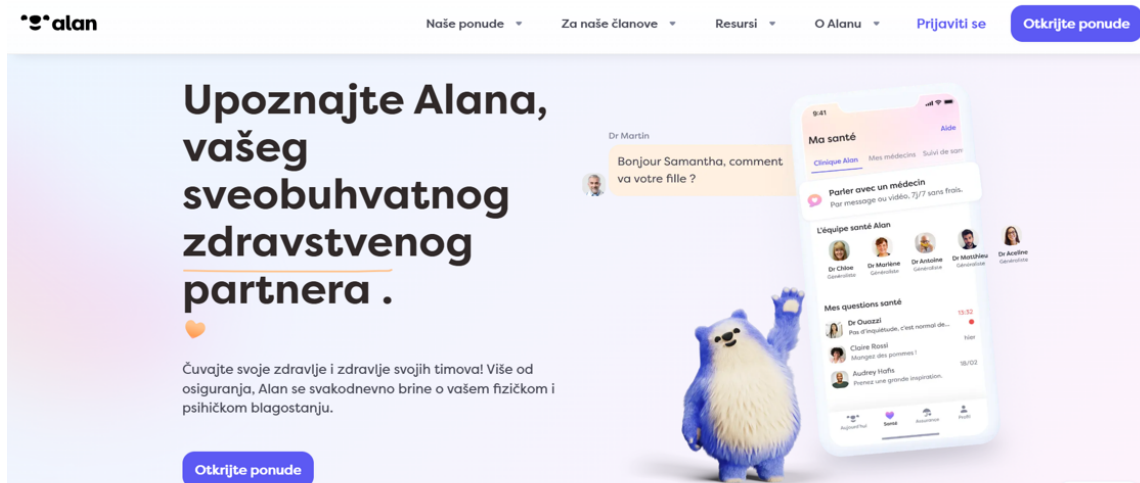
alan

Naše ponude Za naše članove Resursi O Alanu Prijaviti se Otkrijte ponude

Upoznajte Alana, vašeg sveobuhvatnog zdravstvenog partnera .

Čuvajte svoje zdravlje i zdravlje svojih timova! Više od osiguranja, Alan se svakodnevno brine o vašem fizičkom i psihičkom blagostanju.

Otkrijte ponude

Dr Martin
Bonjour Samantha, comment va votre fille ?

9:41
Ma santé
Aide
Clinique Alan Mes médecins Suivi de san
Parler avec un médecin
Par message ou vidéo, 7j/7 sans frais.
L'équipe santé Alan
Dr Chloe Généraliste
Dr Marlène Généraliste
Dr Antoine Généraliste
Dr Matthieu Généraliste
Dr Aceline Généraliste
Mes questions santé
Dr Ouazzi
Pas d'inquiétude, c'est normal de...
13:32
Claire Rossi
Mangez des pommes !
hier
Audrey Hafis
Prenez une grande inspiration.
18/02
Aujourd'hui Santé Assurance Profil